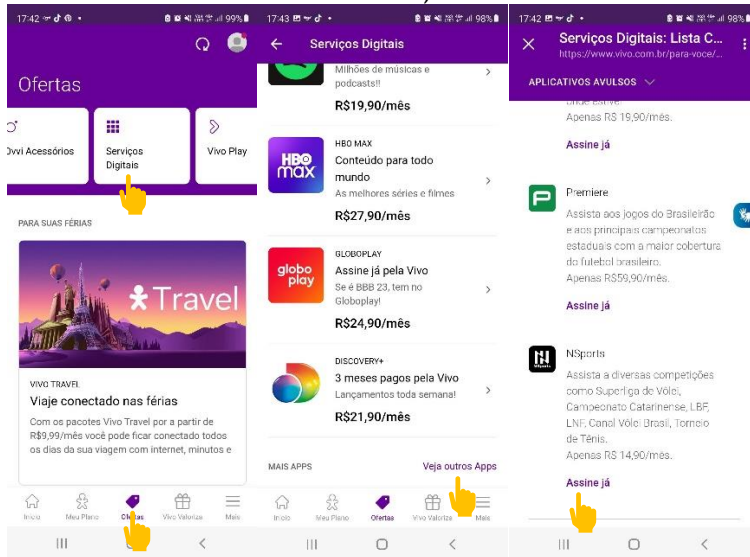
17:42 ✉ ♪ ◎ •  99%

Ofertas

Ovvi Acessórios

Serviços Digitais

Vivo Play

PARA SUAS FÉRIAS

Travel

VIVO TRAVEL

Viaje conectado nas férias

Com os pacotes Vivo Travel por a partir de R$9,99/mês você pode ficar conectado todos os dias da sua viagem com internet, minutos e

Início Meu Plano Ofertas Vivo Valoriza Mais

17:43 ✉ ♪ •  98%

Serviços Digitais

Milhões de músicas e podcasts!!

R$19,90/mês

HBO MAX

HBO max

Conteúdo para todo mundo

As melhores séries e filmes

R$27,90/mês

GLOBOPLAY

globo play

Assine já pela Vivo

Se é BBB 23, tem no Globoplay!

R$24,90/mês

DISCOVERY+

3 meses pagos pela Vivo

Lançamentos toda semana!

R$21,90/mês

MAIS APPS

Veja outros Apps

Início Meu Plano Ofertas Vivo Valoriza Mais

17:42 ✉ ♪ •  98%

Serviços Digitais: Lista C...

https://www.vivo.com.br/para-voce/...

APLICATIVOS AVULSOS

Apenas R$ 19,90/mês.

Assine já

Premiere

Assista aos jogos do Brasileirão e aos principais campeonatos estaduais com a maior cobertura do futebol brasileiro.

Apenas R$59,90/mês.

Assine já

NSports

Assista a diversas competições como Superliga de Vôlei, Campeonato Catarinense, LBF, LNF, Canal Vôlei Brasil, Torneio de Tênis.

Apenas R$ 14,90/mês.

Assine já